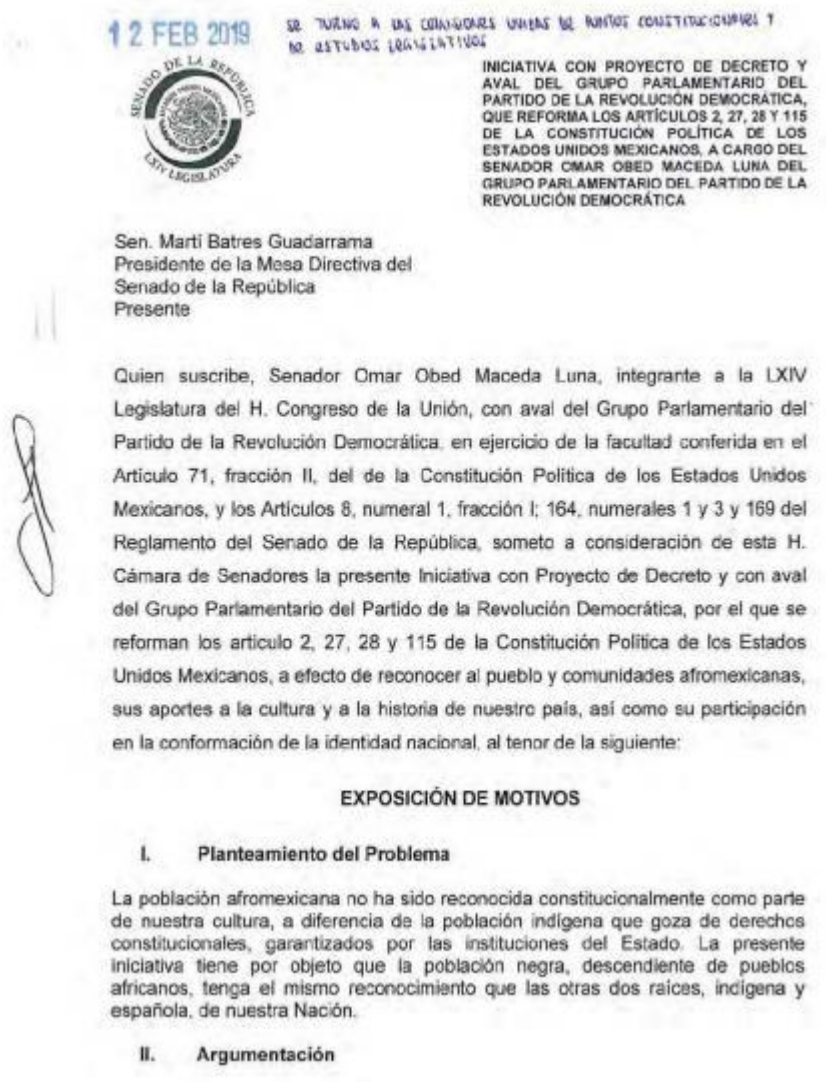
12 FEB 2019

SE TURNÓ A LAS COMISIONES UNIDAS DE PUNTOS CONSTITUCIONALES Y DE ESTUDIOS LEGISLATIVOS

SENADO DE LA REPÚBLICA
LXIV LEGISLATURA

INICIATIVA CON PROYECTO DE DECRETO Y AVAL DEL GRUPO PARLAMENTARIO DEL PARTIDO DE LA REVOLUCIÓN DEMOCRÁTICA, QUE REFORMA LOS ARTÍCULOS 2, 27, 28 Y 115 DE LA CONSTITUCIÓN POLÍTICA DE LOS ESTADOS UNIDOS MEXICANOS, A CARGO DEL SENADOR OMAR OBED MACEDA LUNA DEL GRUPO PARLAMENTARIO DEL PARTIDO DE LA REVOLUCIÓN DEMOCRÁTICA

Sen. Martí Batres Guadarrama
Presidente de la Mesa Directiva del
Senado de la República
Presente

Quien suscribe, Senador Omar Obed Maceda Luna, integrante a la LXIV Legislatura del H. Congreso de la Unión, con aval del Grupo Parlamentario del Partido de la Revolución Democrática, en ejercicio de la facultad conferida en el Artículo 71, fracción II, del de la Constitución Política de los Estados Unidos Mexicanos, y los Artículos 8, numeral 1, fracción I; 164, numerales 1 y 3 y 169 del Reglamento del Senado de la República, someto a consideración de esta H. Cámara de Senadores la presente Iniciativa con Proyecto de Decreto y con aval del Grupo Parlamentario del Partido de la Revolución Democrática, por el que se reforman los articulo 2, 27, 28 y 115 de la Constitución Política de los Estados Unidos Mexicanos, a efecto de reconocer al pueblo y comunidades afromexicanas, sus aportes a la cultura y a la historia de nuestro país, así como su participación en la conformación de la identidad nacional, al tenor de la siguiente:

EXPOSICIÓN DE MOTIVOS

I. Planteamiento del Problema

La población afromexicana no ha sido reconocida constitucionalmente como parte de nuestra cultura, a diferencia de la población indígena que goza de derechos constitucionales, garantizados por las instituciones del Estado. La presente iniciativa tiene por objeto que la población negra, descendiente de pueblos africanos, tenga el mismo reconocimiento que las otras dos raíces, indígena y española, de nuestra Nación.

II. Argumentación